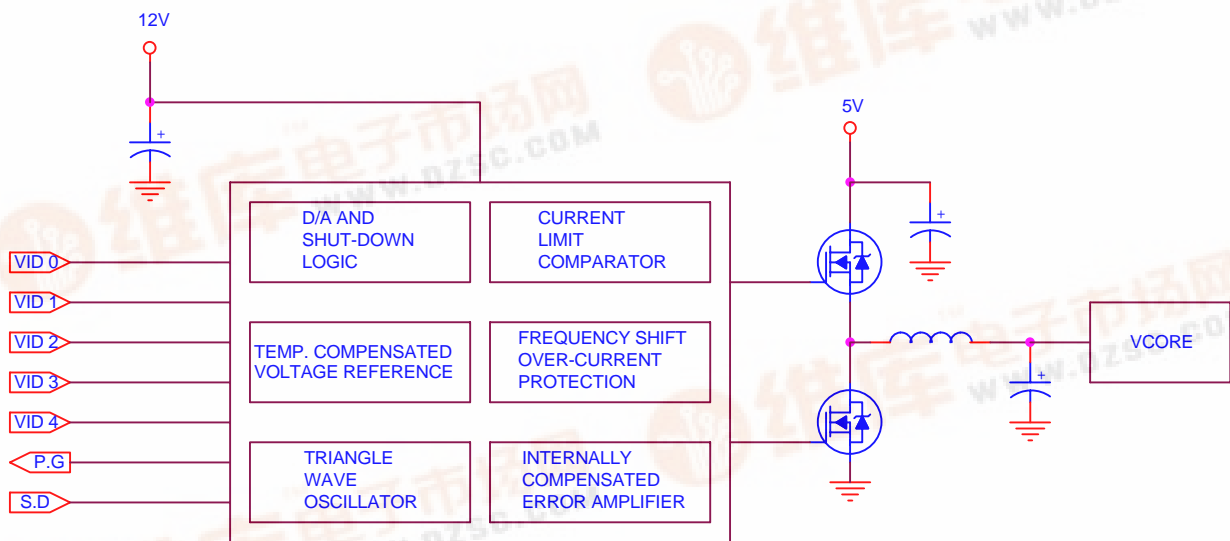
12V

5V

D/A AND SHUT-DOWN LOGIC

CURRENT LIMIT COMPARATOR

TEMP. COMPENSATED VOLTAGE REFERENCE

FREQUENCY SHIFT OVER-CURRENT PROTECTION

TRIANGLE WAVE OSCILLATOR

INTERNALLY COMPENSATED ERROR AMPLIFIER

VID 0
VID 1
VID 2
VID 3
VID 4
P.G
S.D

VCORE

维库电子市场网
WWW.DZSC.COM